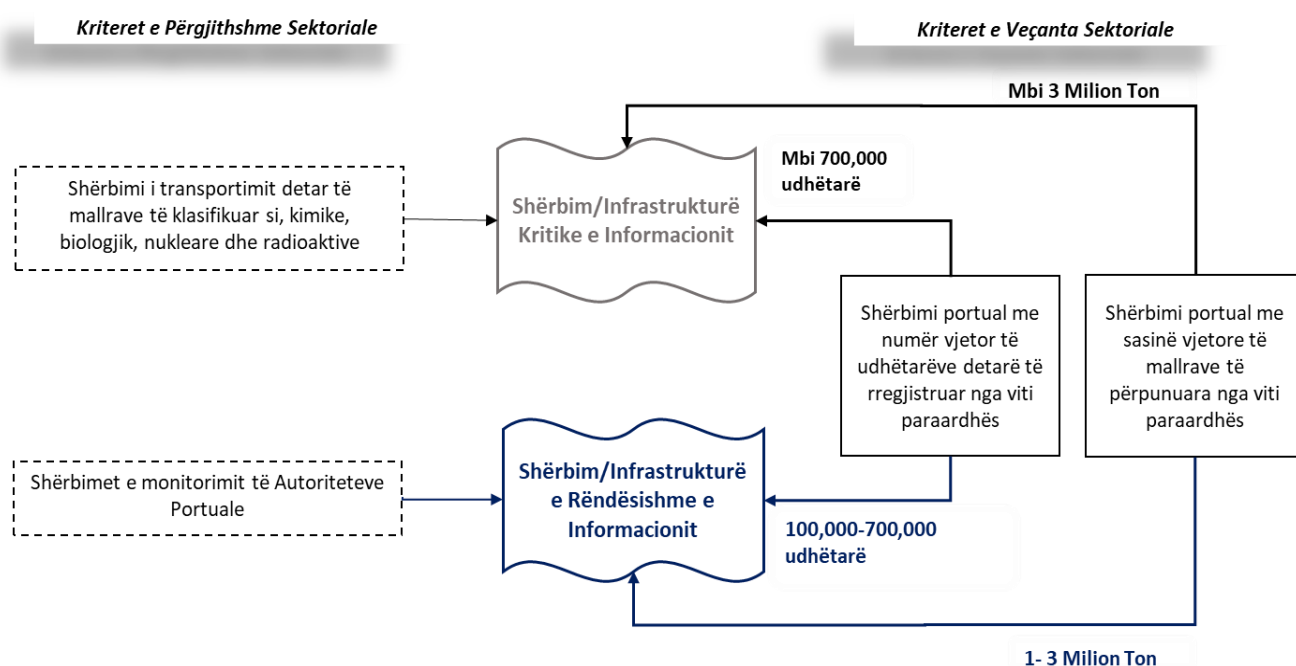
Kriteret e Përgjithshme Sektoriale

Kriteret e Veçanta Sektoriale

Mbi 3 Milion Ton

Mbi 700,000 udhëtarë

Shërbimi i transportimit detar të mallrave të klasifikuar si, kimike, biologjik, nukleare dhe radioaktive

Shërbim/Infrastrukturë Kritike e Informacionit

Shërbimi portual me numër vjetor të udhëtarëve detarë të rregjistruar nga viti paraardhës

Shërbimi portual me sasinë vjetore të mallrave të përpunuara nga viti paraardhës

Shërbimet e monitorimit të Autoriteteve Portuale

Shërbim/Infrastrukturë e Rëndësishme e Informacionit

100,000-700,000 udhëtarë

1- 3 Milion Ton